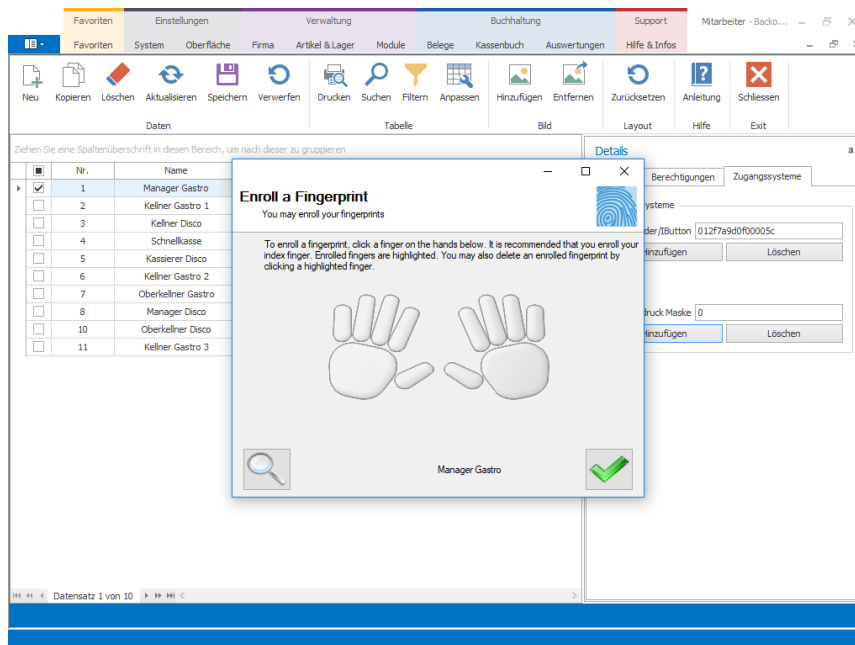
Favoriten | Einstellungen | Verwaltung | Buchhaltung | Support | Mitarbeiter - Backo...

Favoriten | System | Oberfläche | Firma | Artikel & Lager | Module | Belege | Kassenbuch | Auswertungen | Hilfe & Infos

Neu | Kopieren | Löschen | Aktualisieren | Speichern | Verwerfen | Drucken | Suchen | Filtern | Anpassen | Hinzufügen | Entfernen | Zurücksetzen | Anleitung | Schliessen

Daten | Tabelle | Bild | Layout | Hilfe | Exit

Ziehen Sie eine Spaltenüberschrift in diesen Bereich, um nach dieser zu gruppieren

| | Nr. | Name |
|---|---|---|
| ✓ | 1 | Manager Gastro |
| | 2 | Kellner Gastro 1 |
| | 3 | Kellner Disco |
| | 4 | Schnellkasse |
| | 5 | Kassierer Disco |
| | 6 | Kellner Gastro 2 |
| | 7 | Oberkellner Gastro |
| | 8 | Manager Disco |
| | 10 | Oberkellner Disco |
| | 11 | Kellner Gastro 3 |

Datensatz 1 von 10

Details

Berechtigungen | Zugangssysteme

ysteme

der/IButton 012f7a9d0f00005c

Hinzufügen | Löschen

druck Maske 0

Hinzufügen | Löschen

Enroll a Fingerprint

You may enroll your fingerprints

To enroll a fingerprint, click a finger on the hands below. It is recommended that you enroll your index finger. Enrolled fingers are highlighted. You may also delete an enrolled fingerprint by clicking a highlighted finger.

Manager Gastro